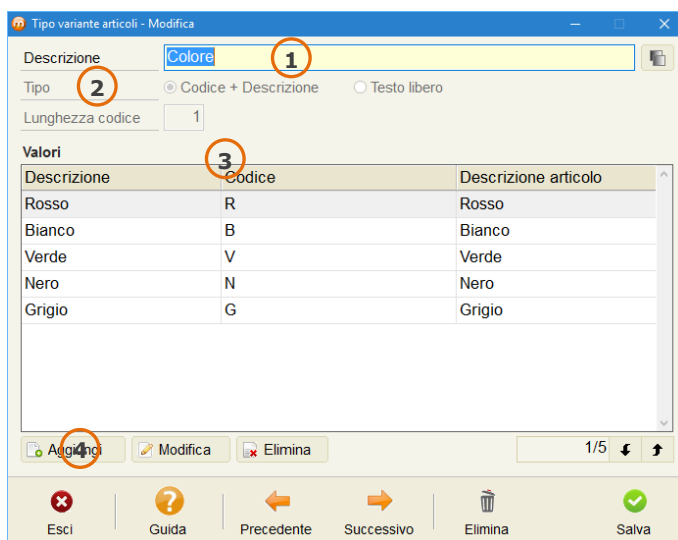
Tipo variante articoli - Modifica

Descrizione
Colore
1

Tipo
2
Codice + Descrizione
Testo libero

Lunghezza codice
1

Valori
3

| Descrizione | Codice | Descrizione articolo |
|---|---|---|
| Rosso | R | Rosso |
| Bianco | B | Bianco |
| Verde | V | Verde |
| Nero | N | Nero |
| Grigio | G | Grigio |

Aggiungi
4
Modifica
Elimina
1/5

Esci
Guida
Precedente
Successivo
Elimina
Salva